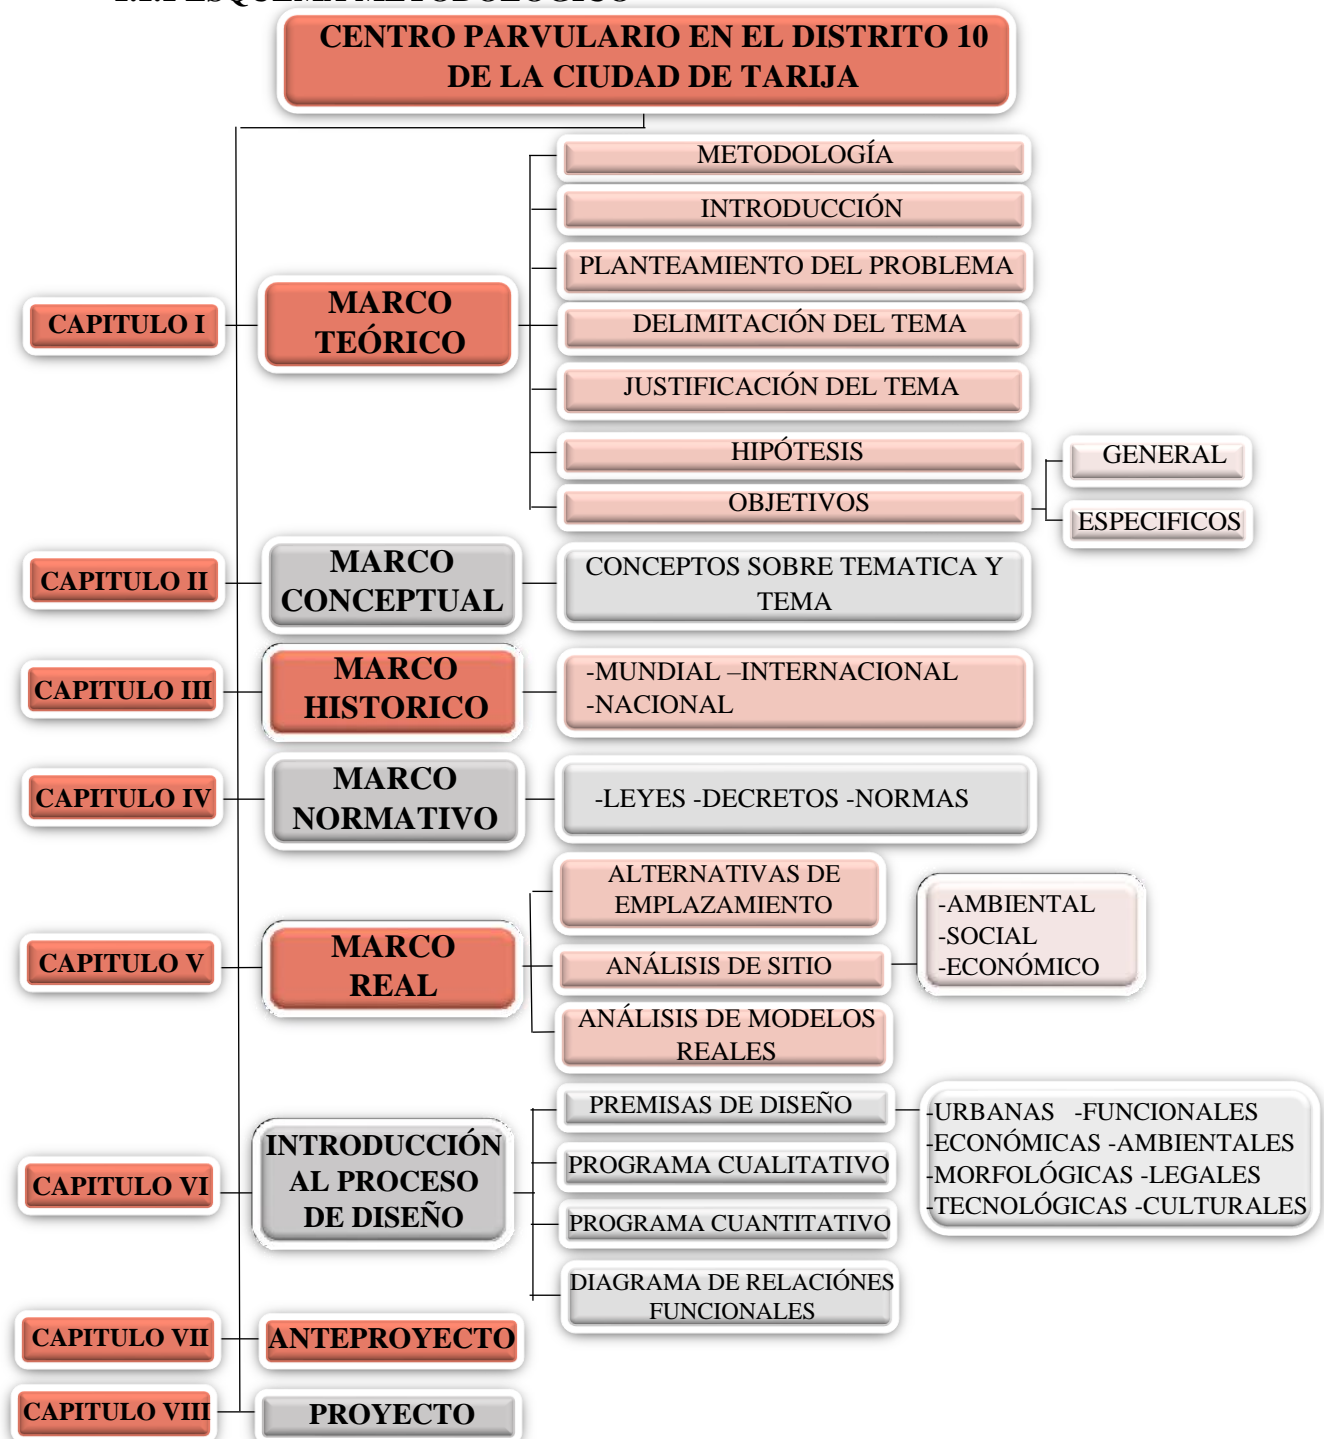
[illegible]

CENTRO PARVULARIO EN EL DISTRITO 10 DE LA CIUDAD DE TARIJA

CAPITULO I

MARCO TEÓRICO

METODOLOGÍA

INTRODUCCIÓN

PLANTEAMIENTO DEL PROBLEMA

DELIMITACIÓN DEL TEMA

JUSTIFICACIÓN DEL TEMA

HIPÓTESIS

OBJETIVOS

GENERAL

ESPECIFICOS

CAPITULO II

MARCO CONCEPTUAL

CONCEPTOS SOBRE TEMATICA Y TEMA

CAPITULO III

MARCO HISTORICO

-MUNDIAL –INTERNACIONAL
-NACIONAL

CAPITULO IV

MARCO NORMATIVO

-LEYES -DECRETOS -NORMAS

CAPITULO V

MARCO REAL

ALTERNATIVAS DE EMPLAZAMIENTO

ANÁLISIS DE SITIO

ANÁLISIS DE MODELOS REALES

-AMBIENTAL
-SOCIAL
-ECONÓMICO

CAPITULO VI

INTRODUCCIÓN AL PROCESO DE DISEÑO

PREMISAS DE DISEÑO

PROGRAMA CUALITATIVO

PROGRAMA CUANTITATIVO

DIAGRAMA DE RELACIÓNES FUNCIONALES

-URBANAS -FUNCIONALES
-ECONÓMICAS -AMBIENTALES
-MORFOLÓGICAS -LEGALES
-TECNOLÓGICAS -CULTURALES

CAPITULO VII

ANTEPROYECTO

CAPITULO VIII

PROYECTO